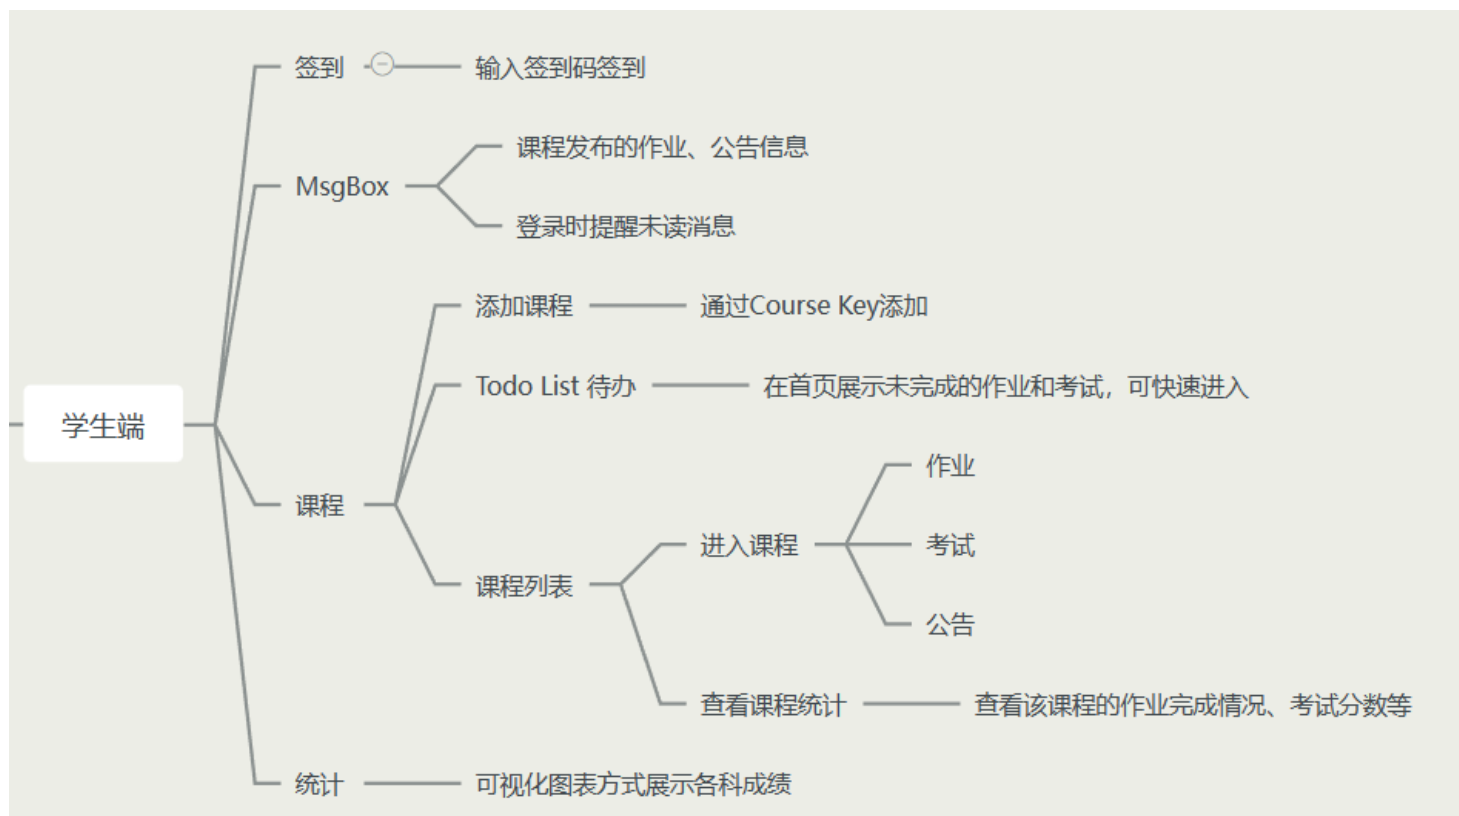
学生端

签到

输入签到码签到

MsgBox

课程发布的作业、公告信息

登录时提醒未读消息

课程

添加课程

通过Course Key添加

Todo List 待办

在首页展示未完成的作业和考试，可快速进入

课程列表

进入课程

作业

考试

公告

查看课程统计

查看该课程的作业完成情况、考试分数等

统计

可视化图表方式展示各科成绩